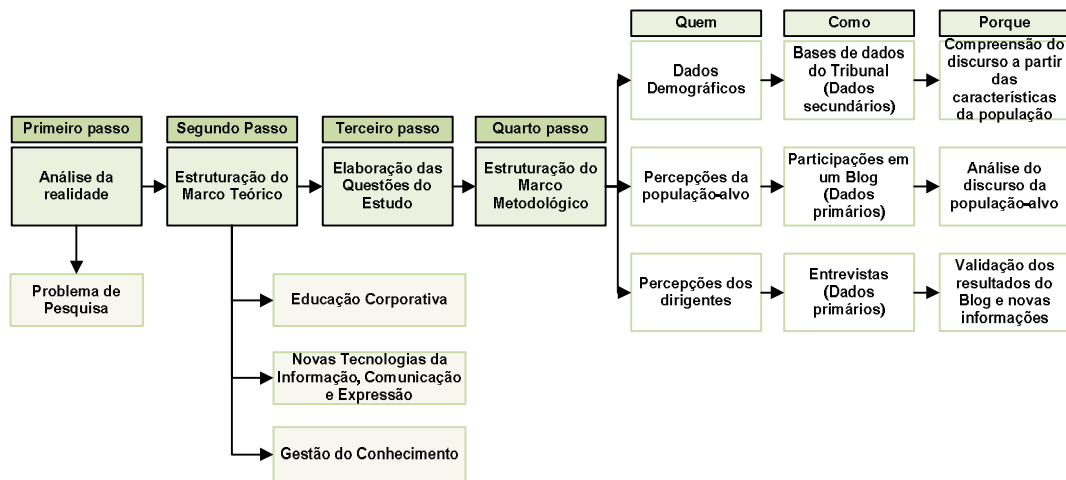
Primeiro passo

Análise da realidade

Problema de Pesquisa

Segundo Passo

Estruturação do Marco Teórico

Educação Corporativa

Novas Tecnologias da Informação, Comunicação e Expressão

Gestão do Conhecimento

Terceiro passo

Elaboração das Questões do Estudo

Quarto passo

Estruturação do Marco Metodológico

Quem

Como

Porque

Dados Demográficos

Bases de dados do Tribunal (Dados secundários)

Compreensão do discurso a partir das características da população

Percepções da população-alvo

Participações em um Blog (Dados primários)

Análise do discurso da população-alvo

Percepções dos dirigentes

Entrevistas (Dados primários)

Validação dos resultados do Blog e novas informações